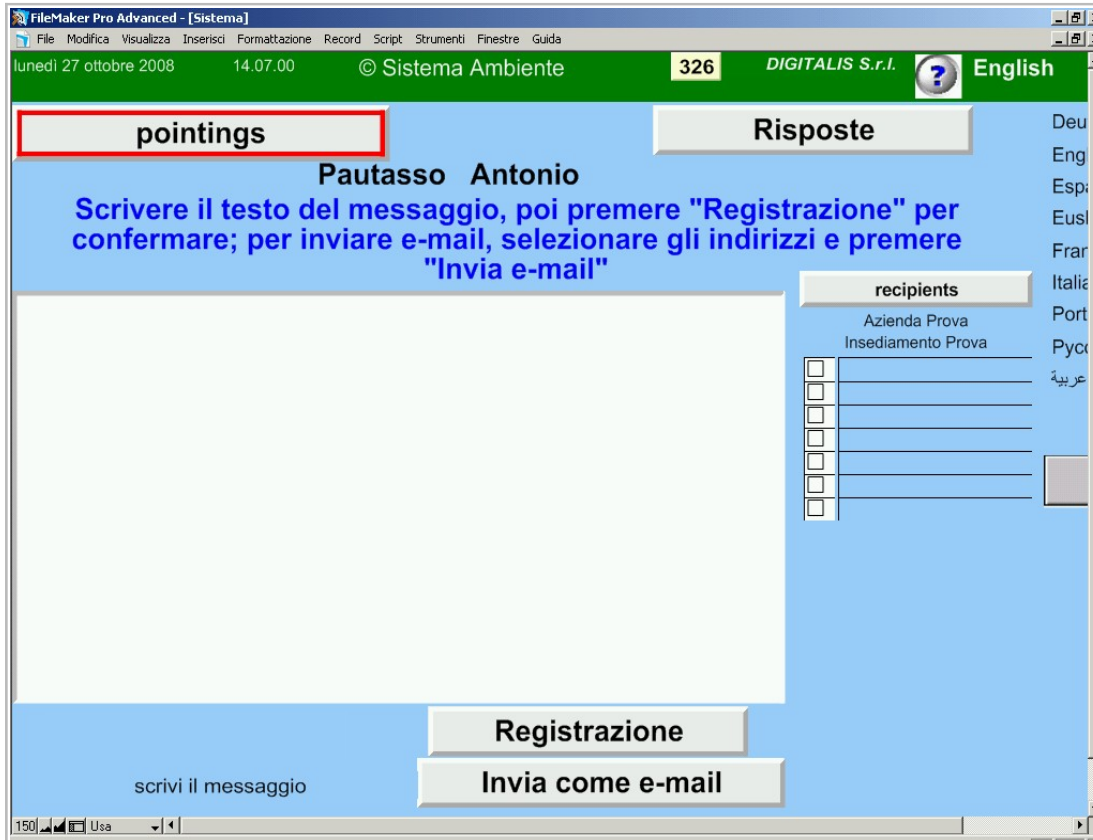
FileMaker Pro Advanced - [Sistema]

File Modifica Visualizza Inserisci Formattazione Record Script Strumenti Finestre Guida

lunedì 27 ottobre 2008 14.07.00 © Sistema Ambiente 326 DIGITALIS S.r.l. ? English

pointings

Risposte

Deu
Eng
Esp
Eusl
Frar
Italia
Port
Pycc
عربية

Pautasso Antonio

Scrivere il testo del messaggio, poi premere "Registrazione" per confermare; per inviare e-mail, selezionare gli indirizzi e premere "Invia e-mail"

recipients

Azienda Prova
Insediamento Prova

Registrazione

scrivi il messaggio

Invia come e-mail

150 Usa